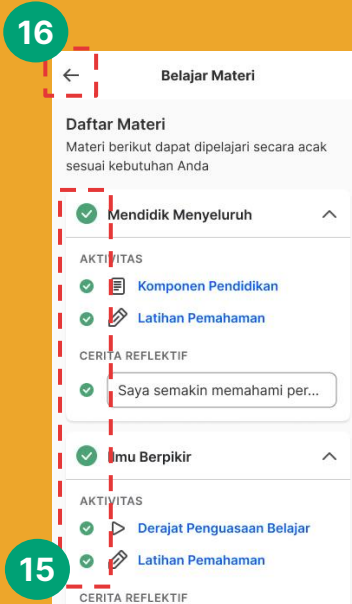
16

Belajar Materi

Daftar Materi

Materi berikut dapat dipelajari secara acak sesuai kebutuhan Anda

Mendidik Menyeluruh

AKTIVITAS

Komponen Pendidikan

Latihan Pemahaman

CERITA REFLEKTIF

Saya semakin memahami per...

Ilmu Berpikir

AKTIVITAS

Derajat Penguasaan Belajar

Latihan Pemahaman

15

CERITA REFLEKTIF